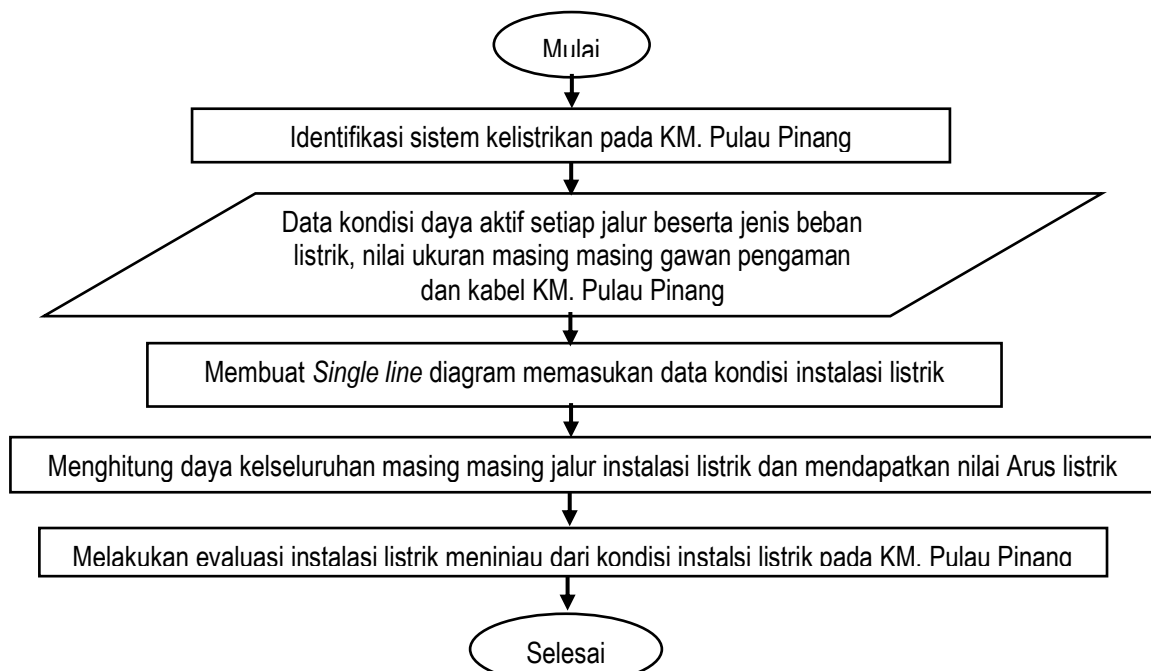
Mulai

Identifikasi sistem kelistrikan pada KM. Pulau Pinang

Data kondisi daya aktif setiap jalur beserta jenis beban listrik, nilai ukuran masing masing gawan pengaman dan kabel KM. Pulau Pinang

Membuat *Single line* diagram memasukan data kondisi instalasi listrik

Menghitung daya kelseluruhan masing masing jalur instalasi listrik dan mendapatkan nilai Arus listrik

Melakukan evaluasi instalasi listrik meninjau dari kondisi instalsi listrik pada KM. Pulau Pinang

Selesai